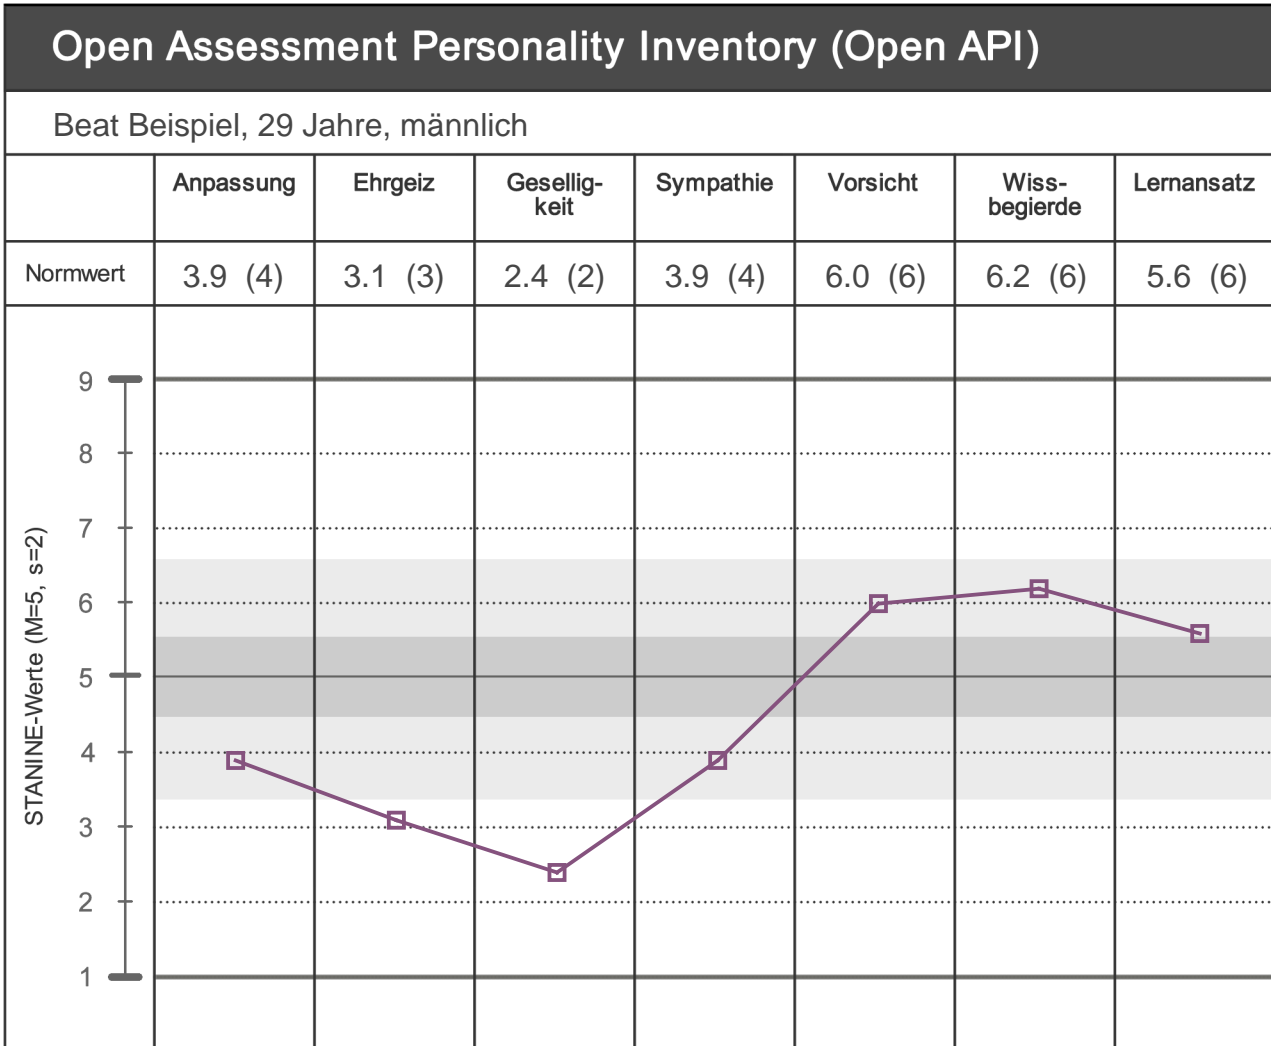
Open Assessment Personality Inventory (Open API)

Beat Beispiel, 29 Jahre, männlich

| | Anpassung | Ehrgeiz | Geselligkeit | Sympathie | Vorsicht | Wissbegierde | Lernansatz |
|---|---|---|---|---|---|---|---|
| Normwert | 3.9 (4) | 3.1 (3) | 2.4 (2) | 3.9 (4) | 6.0 (6) | 6.2 (6) | 5.6 (6) |

STANINE-Werte (M=5, s=2)

9
8
7
6
5
4
3
2
1